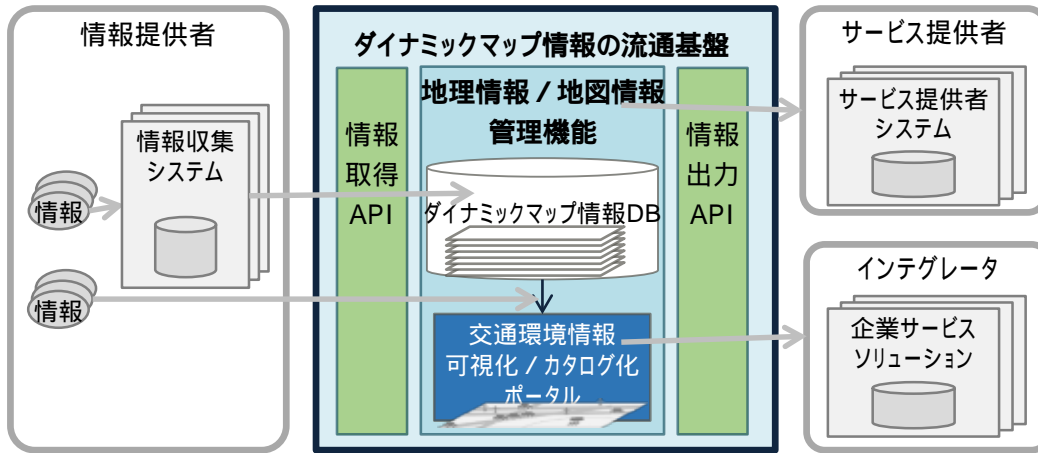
情報提供者

情報収集システム

情報

情報

ダイナミックマップ情報の流通基盤

情報取得API

地理情報 / 地図情報管理機能

ダイナミックマップ情報DB

交通環境情報可視化 / カタログ化ポータル

情報出力API

サービス提供者

サービス提供者システム

インテグレータ

企業サービスソリューション